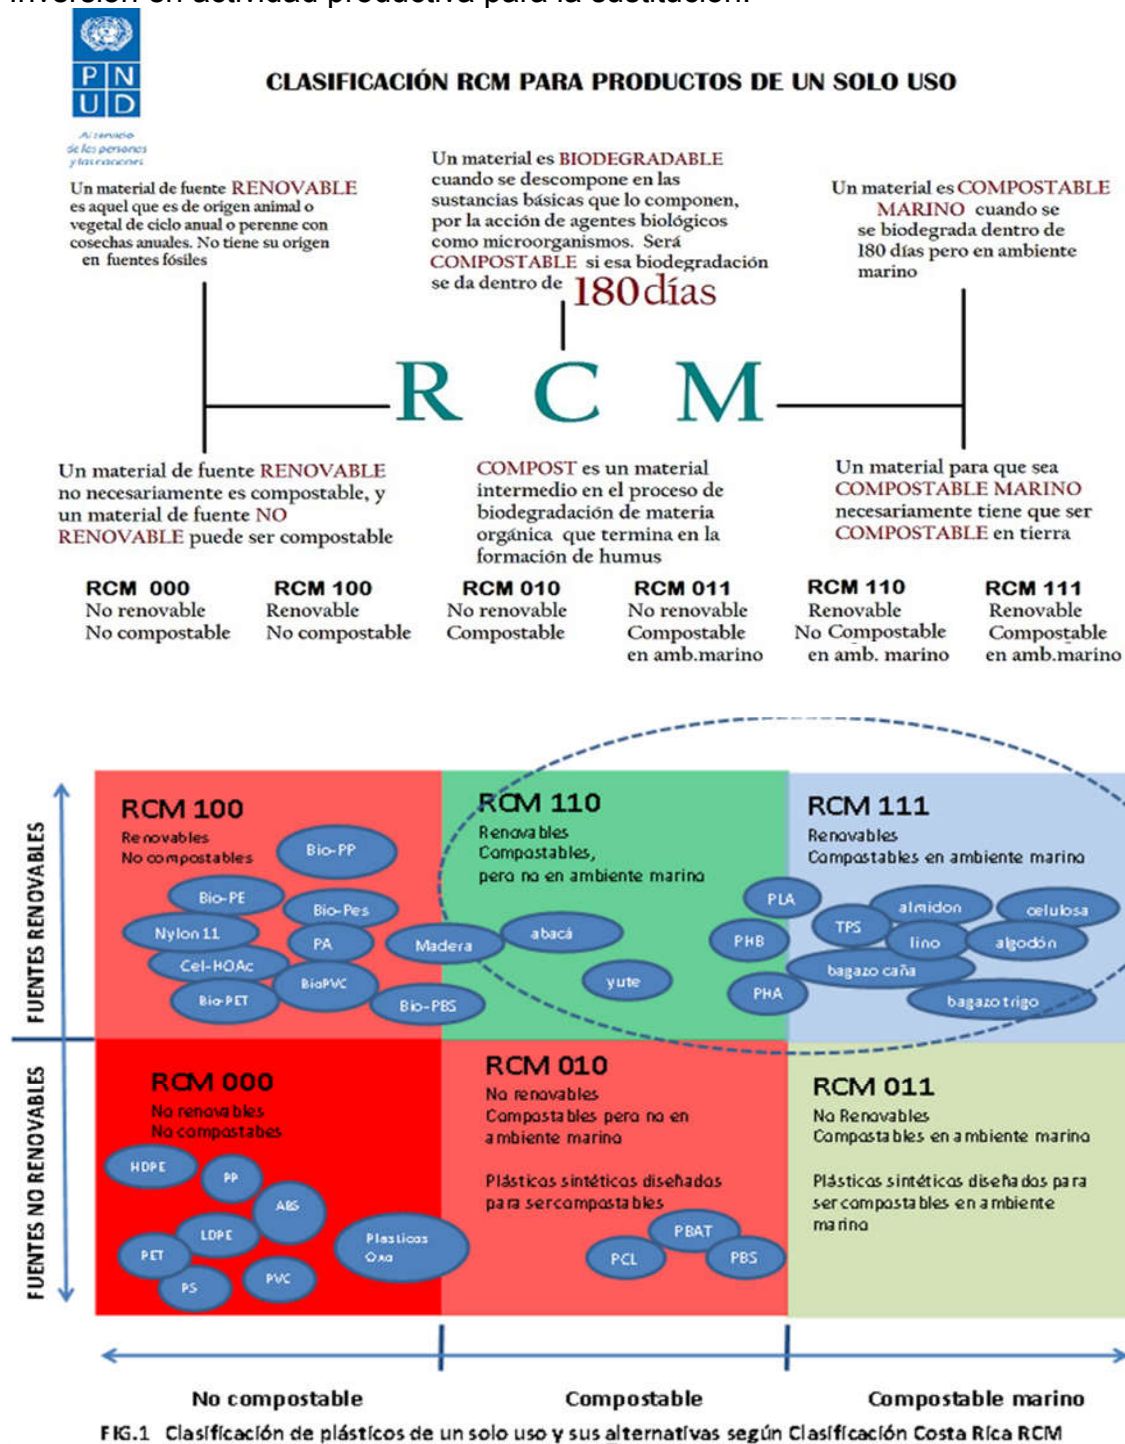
inversión en actividad productiva para la sustitución.

P N
U D

Al servicio de las personas y las naciones

CLASIFICACIÓN RCM PARA PRODUCTOS DE UN SOLO USO

Un material de fuente RENOVABLE es aquel que es de origen animal o vegetal de ciclo anual o perenne con cosechas anuales. No tiene su origen en fuentes fósiles

Un material es BIODEGRADABLE cuando se descompone en las sustancias básicas que lo componen, por la acción de agentes biológicos como microorganismos. Será COMPOSTABLE si esa biodegradación se da dentro de 180 días

Un material es COMPOSTABLE MARINO cuando se se biodegrada dentro de 180 días pero en ambiente marino

R C M

Un material de fuente RENOVABLE no necesariamente es compostable, y un material de fuente NO RENOVABLE puede ser compostable

COMPOST es un material intermedio en el proceso de biodegradación de materia orgánica que termina en la formación de humus

Un material para que sea COMPOSTABLE MARINO necesariamente tiene que ser COMPOSTABLE en tierra

RCM 000
No renovable
No compostable

RCM 100
Renovable
No compostable

RCM 010
No renovable
Compostable

RCM 011
No renovable
Compostable
en amb.marino

RCM 110
Renovable
No Compostable
en amb. marino

RCM 111
Renovable
Compostable
en amb.marino

FUENTES RENOVABLES

FUENTES NO RENOVABLES

RCM 100
Renovables
No compostables
Bio-PP
Bio-PE
Bio-Pes
Nylon 11
PA
Cel-HOAc
BioPVC
Bio-PET
Bio-PBS
Madera

RCM 110
Renovables
Compostables,
pero no en ambiente marino
abacá
yute
PLA
PHB
PHA

RCM 111
Renovables
Compostables en ambiente marino
TPS
almidon
celulosa
lino
algodón
bagazo caña
bagazo trigo

RCM 000
No renovables
No compostabes
HDPE
PP
ABS
LDPE
PET
PS
PVC
Plasticos Oxo

RCM 010
No renovables
Compostables pero no en ambiente marino

Plásticos sintéticos diseñados para ser compostables
PBAT
PCL
PBS

RCM 011
No Renovables
Compostables en ambiente marino

Plásticos sintéticos diseñados para ser compostables en ambiente marino

No compostable
Compostable
Compostable marino

FIG.1 Clasificación de plásticos de un solo uso y sus alternativas según Clasificación Costa Rica RCM